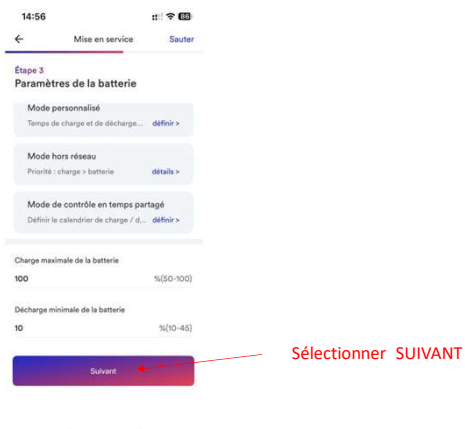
14:56
86

←
Mise en service
Sauter

Étape 3
Paramètres de la batterie

Mode personnalisé
Temps de charge et de décharge...
définir >

Mode hors réseau
Priorité : charge > batterie
détails >

Mode de contrôle en temps partagé
Définir le calendrier de charge / d...
définir >

Charge maximale de la batterie
100
%(50-100)

Décharge minimale de la batterie
10
%(10-45)

Suivant

Sélectionner SUIVANT